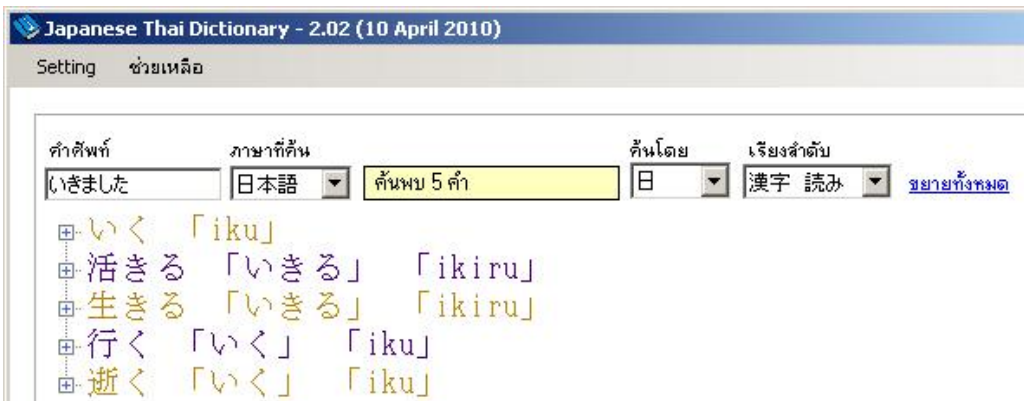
Japanese Thai Dictionary - 2.02 (10 April 2010)

Setting ช่วยเหลือ

คำศัพท์ ภาษาที่ค้น ค้นโดย เรียงลำดับ

いきました 日本語 ค้นพบ 5 คำ 日 漢字 読み ขยายทั้งหมด

いく 「iku」
活きる 「いきる」 「ikiru」
生きる 「いきる」 「ikiru」
行く 「いく」 「iku」
逝く 「いく」 「iku」